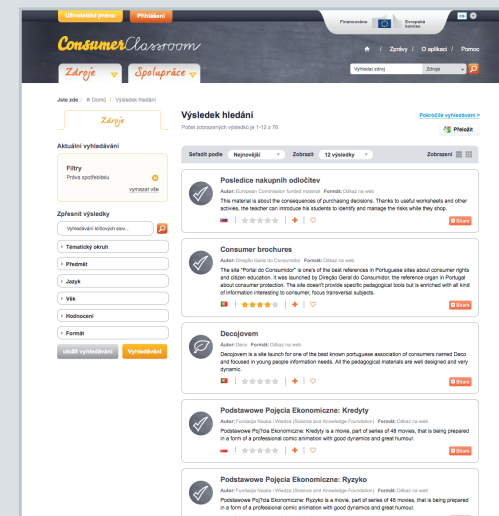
Uživatelské jméno Přihlášení

Financováno Evropská komise

ConsumerClassroom

Zprávy | O aplikaci | Pomoc

Zdroje Spolupráce

Vyhledat zdroj Zdroje

Jste zde: Domů Výsledek hledání

Zdroje

Aktuální vyhledávání

Filtry
Práva spotřebitelů
vymazat vše

Zpřesnit výsledky

Vyhledávání klíčových slov...

Tématický okruh
Předmět
Jazyk
Věk
Hodnocení
Formát

uložit vyhledávání Vyhledávání

Výsledek hledání

Počet zobrazených výsledků je 1-12 z 76

Pokročilé vyhledávání >

Přeložit

Seřadit podle Nejnovější Zobrazit 12 výsledky Zobrazení

Poslední nákupních odločitev
Autor: European Commission funded material Formát: Odkaz na web
This material is about the consequences of purchasing decisions. Thanks to useful worksheets and other activities, the teacher can introduce his students to identify and manage the risks while they shop.
Share

Consumer brochures
Autor: Direção Geral do Consumidor Formát: Odkaz na web
The site "Portal do Consumidor" is one's of the best references in Portuguese sites about consumer rights and citizen education. It was launched by Direção Geral do Consumidor, the reference organ in Portugal about consumer protection. The site doesn't provide specific pedagogical tools but is enriched with all kind of information interesting to consumer, focus transversal subjects.
Share

Decojovem
Autor: Deco Formát: Odkaz na web
Decojovem is a site launch for one of the best known portuguese association of consumers named Deco and focused in young people information needs. All the pedagogical materials are well designed and very dynamic.
Share

Podstawowe Pojęcia Ekonomiczne: Kredyty
Autor: Fundacja Nauka i Wiedza (Science and Knowledge Foundation) Formát: Odkaz na web
Podstawowe Pojęcia Ekonomiczne: Kredyty is a movie, part of series of 48 movies, that is being prepared in a form of a professional comic animation with good dynamics and great humour.
Share

Podstawowe Pojęcia Ekonomiczne: Ryzyko
Autor: Fundacja Nauka i Wiedza (Science and Knowledge Foundation) Formát: Odkaz na web
Podstawowe Pojęcia Ekonomiczne: Ryzyko is a movie, part of series of 48 movies, that is being prepared in a form of a professional comic animation with good dynamics and great humour.
Share